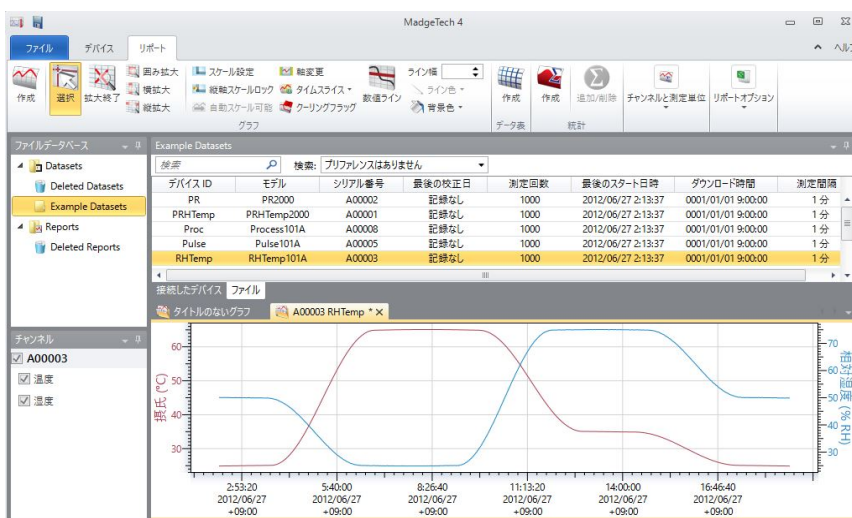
MadgeTech 4

ファイル デバイス リポート

ヘルプ

作成 選択 拡大終了 囲み拡大 横拡大 縦拡大 スケール設定 縦軸スケールロック 自動スケール可能 軸変更 タイムスライス クーリングフラッグ 数値ライン ライン幅 ライン色 背景色 グラフ

作成 データ表 作成 追加/削除 統計 チャンネルと測定単位 リポートオプション

ファイルデータベース

Datasets
Deleted Datasets
Example Datasets
Reports
Deleted Reports

Example Datasets

検索 検索: プリファレンスはありません

| デバイスID | モデル | シリアル番号 | 最後の校正日 | 測定回数 | 最後のスタート日時 | ダウンロード時間 | 測定間隔 |
|---|---|---|---|---|---|---|---|
| PR | PR2000 | A00002 | 記録なし | 1000 | 2012/06/27 2:13:37 | 0001/01/01 9:00:00 | 1分 |
| PRHTemp | PRHTemp2000 | A00001 | 記録なし | 1000 | 2012/06/27 2:13:37 | 0001/01/01 9:00:00 | 1分 |
| Proc | Process101A | A00008 | 記録なし | 1000 | 2012/06/27 2:13:37 | 0001/01/01 9:00:00 | 1分 |
| Pulse | Pulse101A | A00005 | 記録なし | 1000 | 2012/06/27 2:13:37 | 0001/01/01 9:00:00 | 1分 |
| RHTemp | RHTemp101A | A00003 | 記録なし | 1000 | 2012/06/27 2:13:37 | 0001/01/01 9:00:00 | 1分 |

接続したデバイス ファイル

チャンネル
A00003
温度
湿度

タイトルのないグラフ A00003 RHTemp *

摂氏 (°C)
60 50 40 30

相対湿度 (% RH)
70 60 50 40 30

2:53:20 2012/06/27 +09:00
5:40:00 2012/06/27 +09:00
8:26:40 2012/06/27 +09:00
11:13:20 2012/06/27 +09:00
14:00:00 2012/06/27 +09:00
16:46:40 2012/06/27 +09:00